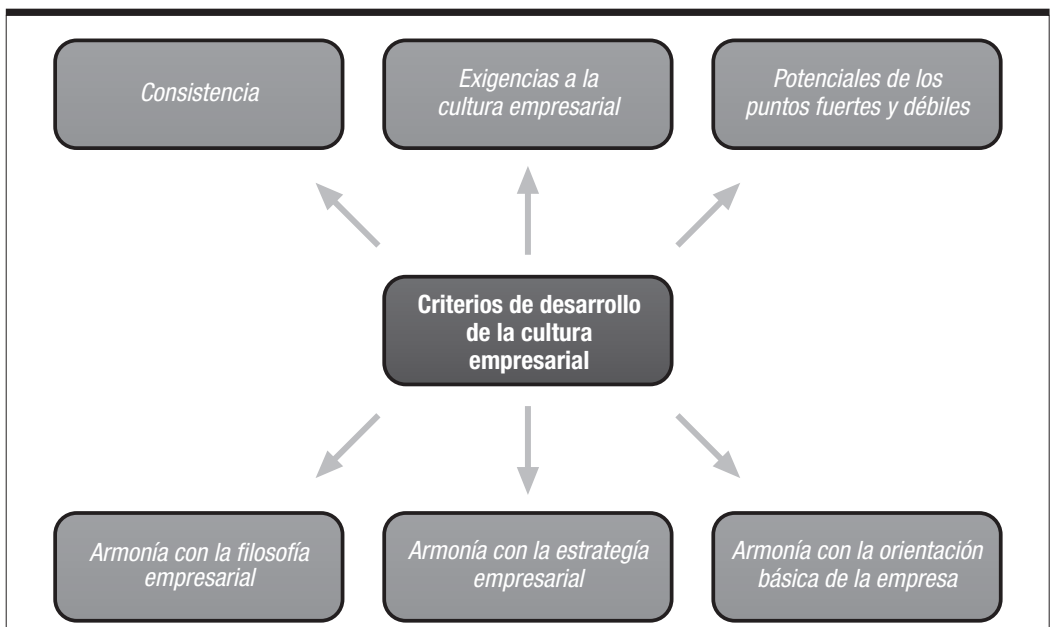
Consistencia

Exigencias a la cultura empresarial

Potenciales de los puntos fuertes y débiles

Criterios de desarrollo de la cultura empresarial

Armonía con la filosofía empresarial

Armonía con la estrategía empresarial

Armonía con la orientación básica de la empresa